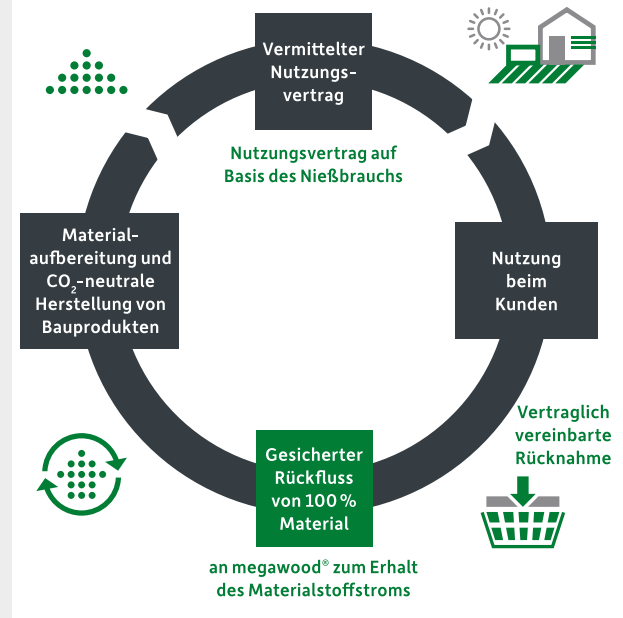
Vermittelter Nutzungsvertrag

Nutzungsvertrag auf Basis des Nießbrauchs

Nutzung beim Kunden

Vertraglich vereinbarte Rücknahme

Gesicherter Rückfluss von 100 % Material

an megawood® zum Erhalt des Materialstoffstroms

Materialaufbereitung und $CO_2$-neutrale Herstellung von Bauprodukten